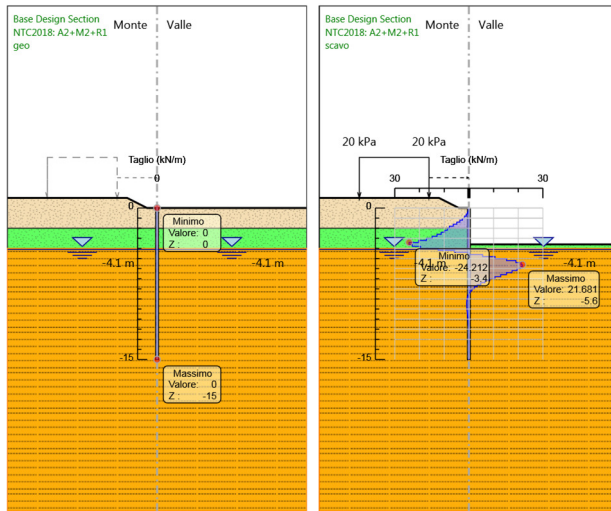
Base Design Section
NTC2018: A2+M2+R1
geo

Monte
Valle

Taglio (kN/m)
0

0

Minimo
Valore: 0
Z : 0

-4.1 m
-4.1 m

-15

Massimo
Valore: 0
Z : -15

Base Design Section
NTC2018: A2+M2+R1
scavo

Monte
Valle

20 kPa
20 kPa

Taglio (kN/m)
30
30

0

Minimo
Valore: -24.212
Z : -3.4

-4.1 m
-4.1 m

Massimo
Valore: 21.681
Z : -5.6

-15